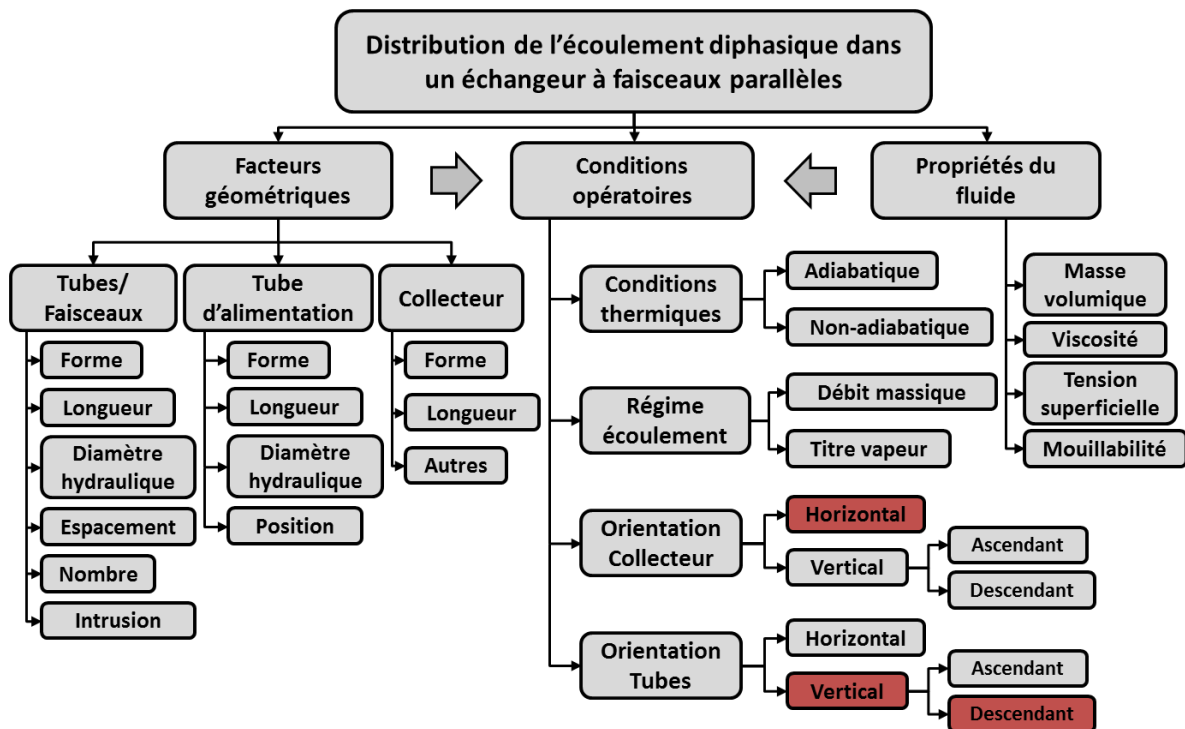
Distribution de l'écoulement diphasique dans un échangeur à faisceaux parallèles

Facteurs géométriques

Conditions opératoires

Propriétés du fluide

Tubes/ Faisceaux
Forme
Longueur
Diamètre hydraulique
Espacement
Nombre
Intrusion

Tube d'alimentation
Forme
Longueur
Diamètre hydraulique
Position

Collecteur
Forme
Longueur
Autres

Conditions thermiques
Adiabatique
Non-adiabatique

Régime écoulement
Débit massique
Titre vapeur

Orientation Collecteur
Horizontal
Vertical
Ascendant
Descendant

Orientation Tubes
Horizontal
Vertical
Ascendant
Descendant

Masse volumique
Viscosité
Tension superficielle
Mouillabilité